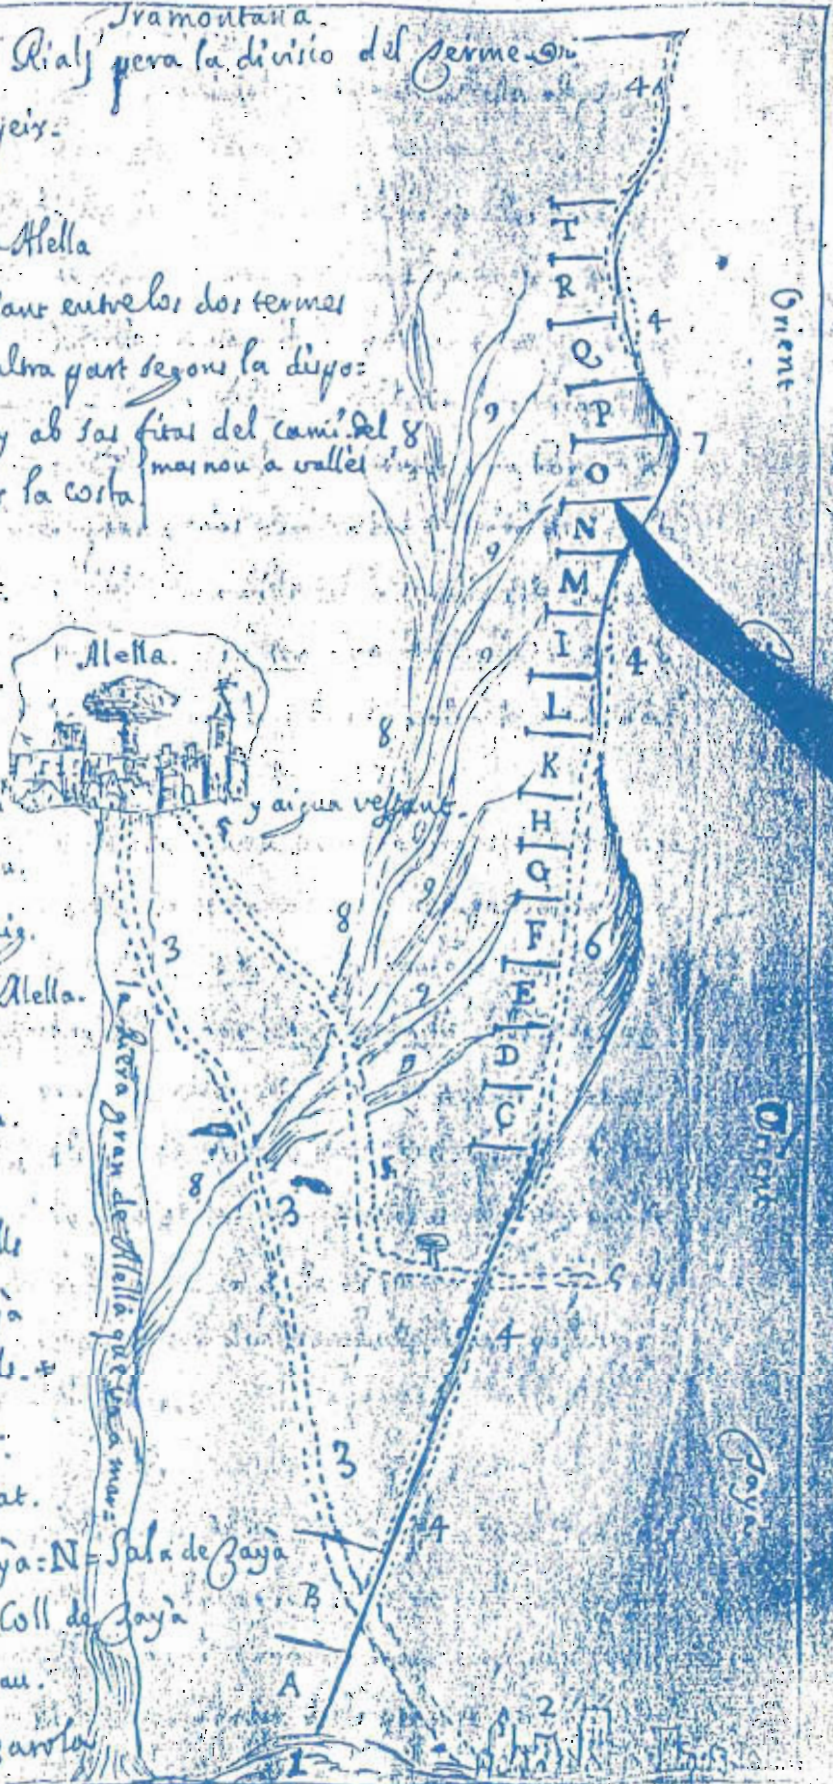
Tramontana.
Rials pera la divisio del terme
jeix:
Alella
lant entre los dos termes
altra part segons la diyo:
y ab sas fitas del camí del
la costa
mas nou a vallés
4
T
R
Q
P
O
N
M
I
L
K
H
G
F
E
D
C
4
7
4
6
4
Orient
Orient
9
9
9
9
8
8
8
9
9
9
8
Alella.
y aigua vessant
Alella.
3
3
3
5
4
la Riera gran de Alella que va a mar
ya: N= Sala de Gayà
Coll de Gayà
B
A
2
1
Gayà
at.
au.
arola